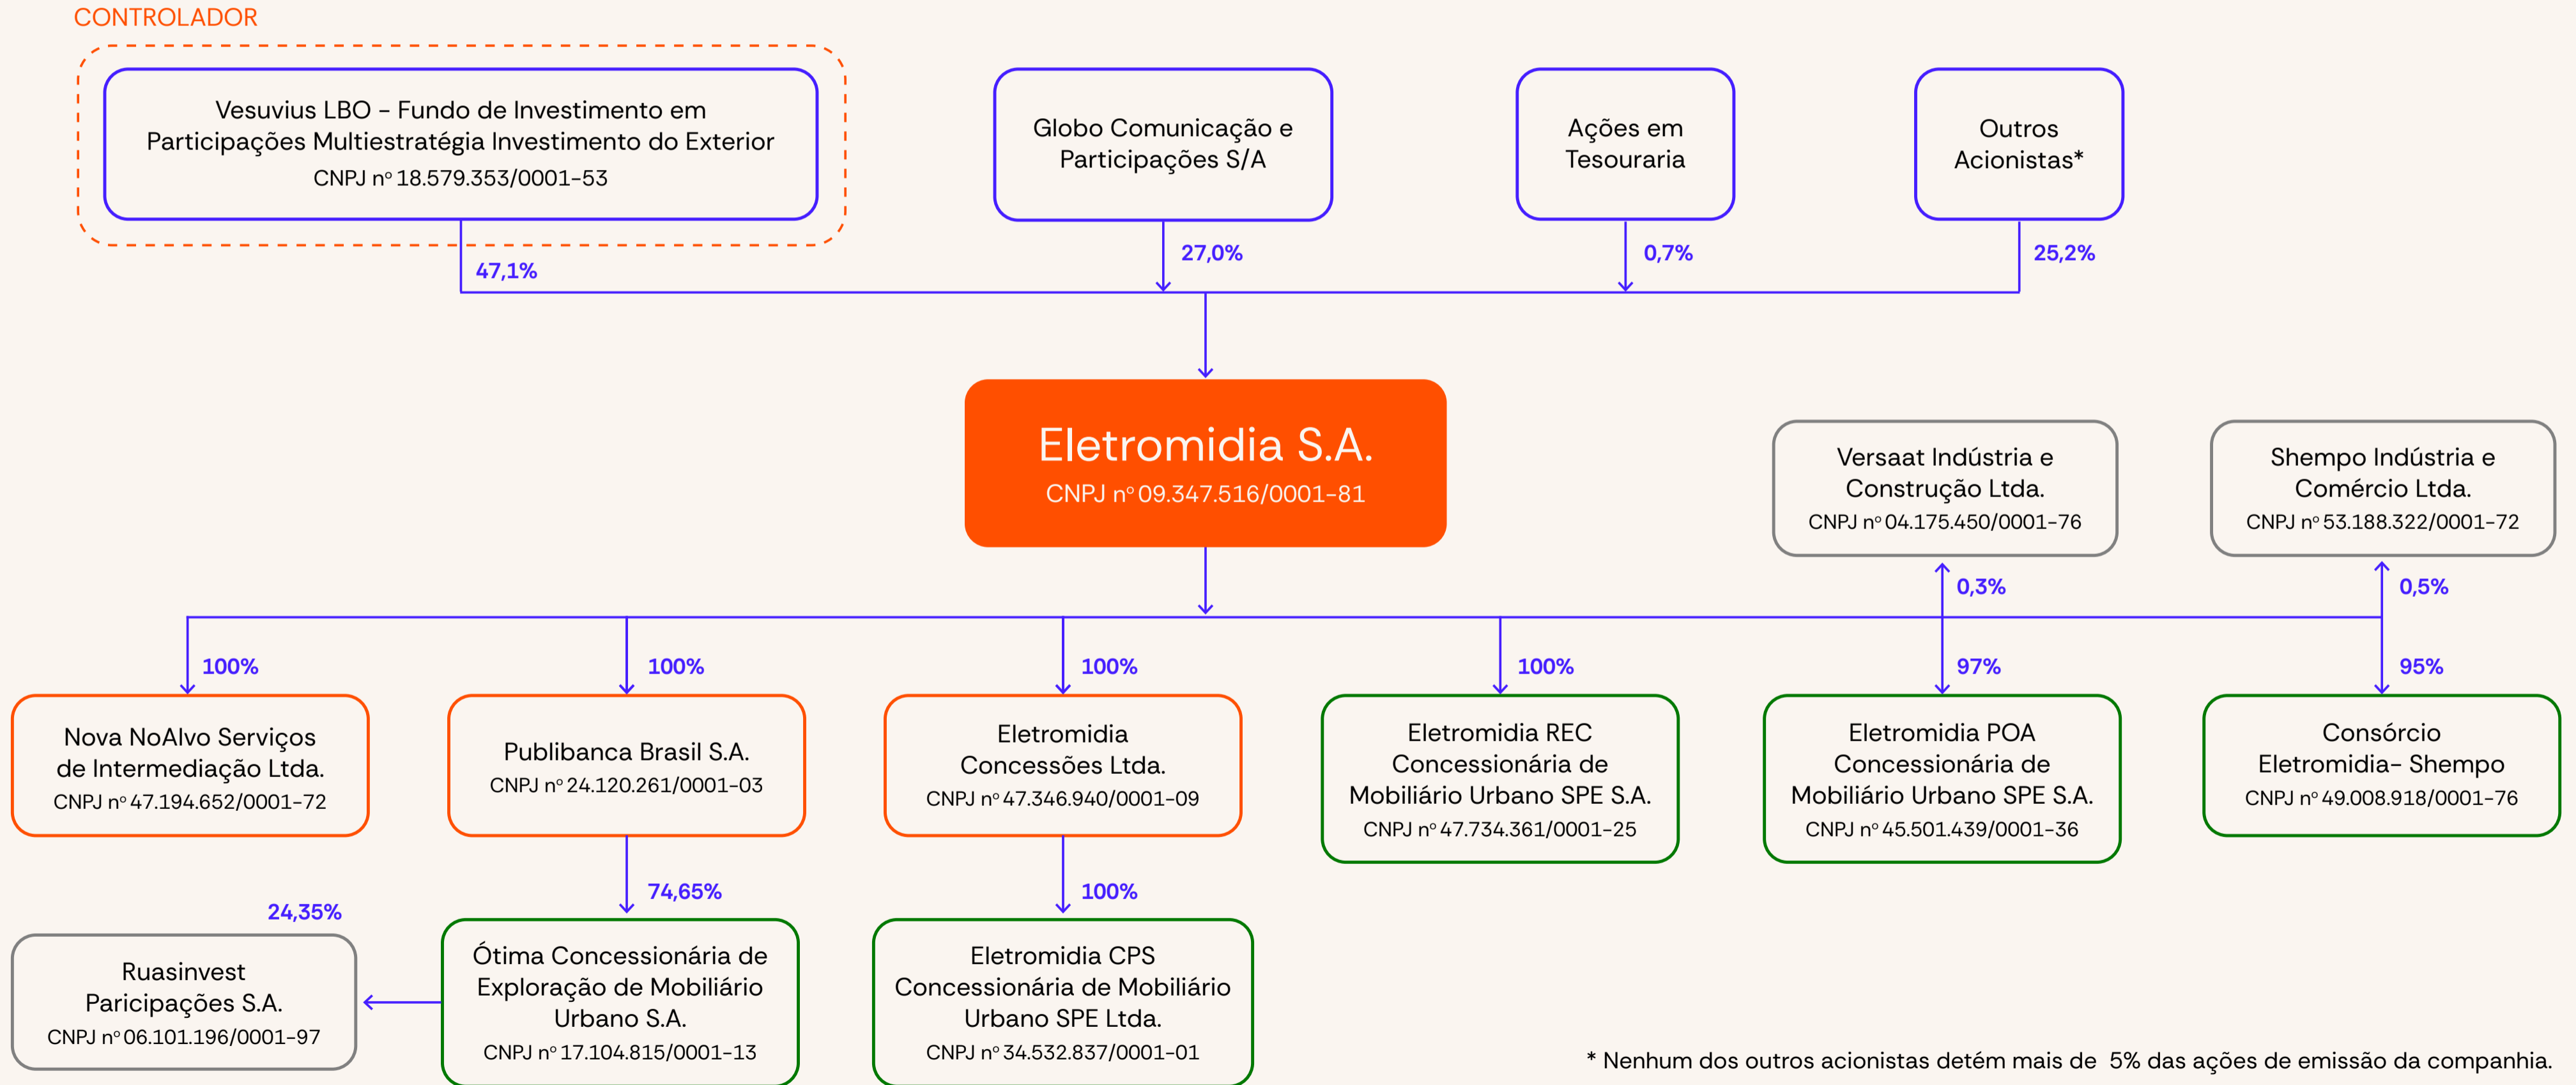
CONTROLADOR

Vesuvius LBO - Fundo de Investimento em Participações Multiestratégia Investimento do Exterior
CNPJ nº 18.579.353/0001-53

Globo Comunicação e Participações S/A

Ações em Tesouraria

Outros Acionistas*

47,1%

27,0%

0,7%

25,2%

Eletromidia S.A.
CNPJ nº 09.347.516/0001-81

Versaat Indústria e Construção Ltda.
CNPJ nº 04.175.450/0001-76

Shempo Indústria e Comércio Ltda.
CNPJ nº 53.188.322/0001-72

0,3%

0,5%

100%

100%

100%

100%

97%

95%

Nova NoAlvo Serviços de Intermediação Ltda.
CNPJ nº 47.194.652/0001-72

Publibanca Brasil S.A.
CNPJ nº 24.120.261/0001-03

Eletromidia Concessões Ltda.
CNPJ nº 47.346.940/0001-09

Eletromidia REC Concessionária de Mobiliário Urbano SPE S.A.
CNPJ nº 47.734.361/0001-25

Eletromidia POA Concessionária de Mobiliário Urbano SPE S.A.
CNPJ nº 45.501.439/0001-36

Consórcio Eletromidia- Shempo
CNPJ nº 49.008.918/0001-76

74,65%

100%

24,35%

Ruasinvest Paricipações S.A.
CNPJ nº 06.101.196/0001-97

Ótima Concessionária de Exploração de Mobiliário Urbano S.A.
CNPJ nº 17.104.815/0001-13

Eletromidia CPS Concessionária de Mobiliário Urbano SPE Ltda.
CNPJ nº 34.532.837/0001-01

* Nenhum dos outros acionistas detém mais de 5% das ações de emissão da companhia.